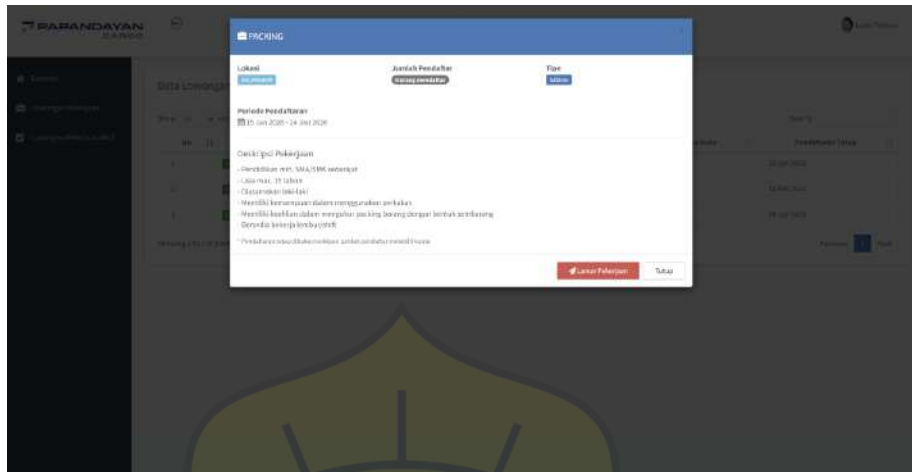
PAPANDAYAN

PACKING

Lokasi
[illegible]

Jumlah Pendaftar
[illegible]

Tipe
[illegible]

Periode Pendaftaran
15 Jun 2020 - 24 Jun 2020

Deskripsi Pekerjaan

- Pendidikan min. SMA/SMK sederajat
- Usia max. 35 tahun
- Diutamakan laki-laki
- Memiliki kemampuan dalam menggunakan perkakas
- Memiliki keahlian dalam mengatur packing barang dengan bentuk sembarang
- Bersedia bekerja lembur/shift

* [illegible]

Lamar Pekerjaan
Tutup

Data Lowongan

No

Pendaftaran Tutup

Previous 1 Next